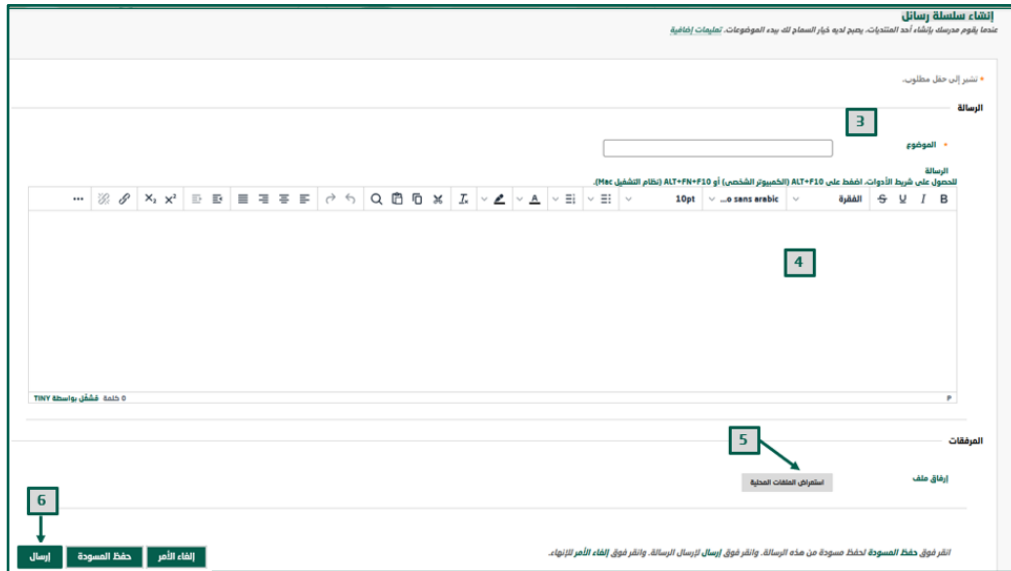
إنشاء سلسلة رسائل
عندما يقوم مدرسك بإنشاء أحد المنتديات، يصبح لديه خيار السماح لك ببدء الموضوعات. تعليمات إضافية

• تشير إلى حقل مطلوب.

الرسالة

3

• الموضوع

الرسالة
للحصول على شريط الأدوات، اضغط على ALT+F10 (الكمبيوتر الشخصي) أو ALT+FN+F10 (نظام التشغيل Mac).

B I U S الفقرة o sans arabic... 10pt ...

4

P
0 كلمة مُشغّل بواسطة TINY

المرفقات

5

إرفاق ملف
استعراض الملفات المحلية

6

انقر فوق حفظ المسودة لحفظ مسودة من هذه الرسالة. وانقر فوق إرسال لإرسال الرسالة. وانقر فوق إلغاء الأمر للإنهاء.

إلغاء الأمر حفظ المسودة إرسال